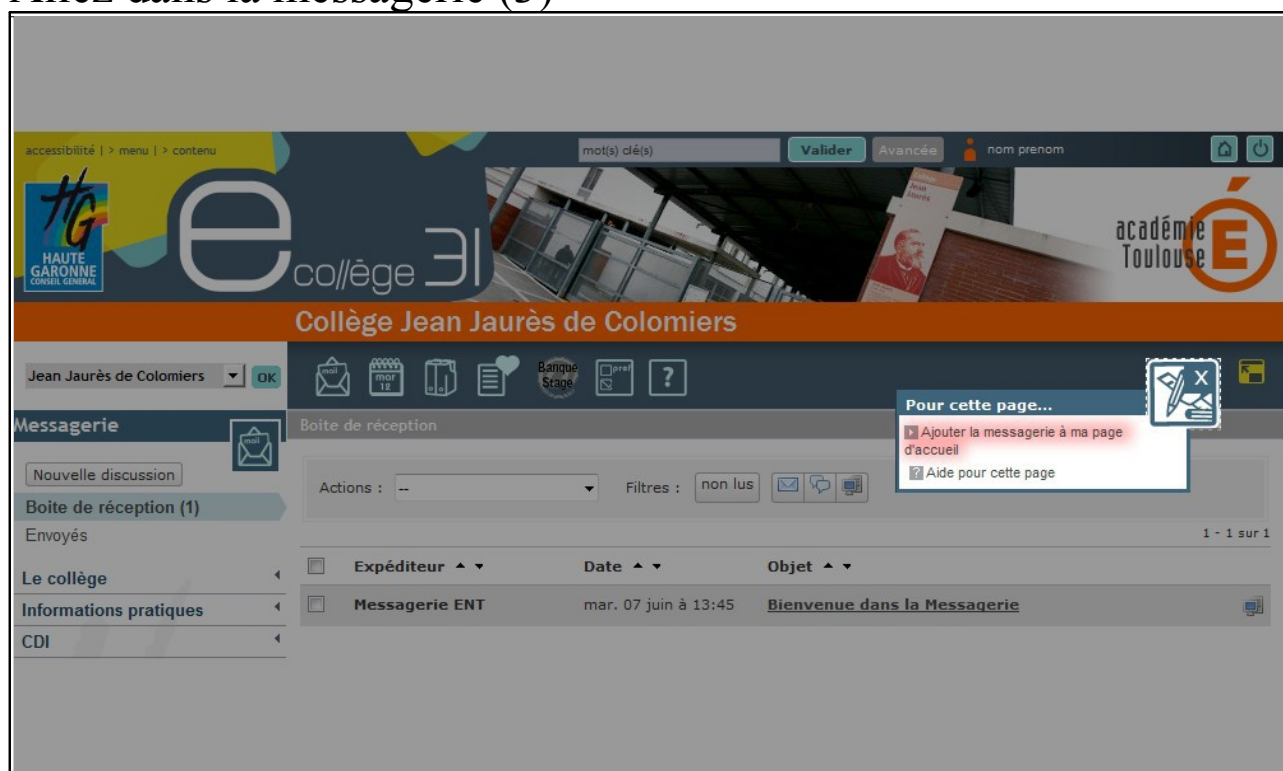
Allez dans la messagerie (3)

accessibilité | > menu | > contenu

mot(s) clé(s)

Valider

Avancée

nom prenom

HG HAUTE GARONNE CONSEIL GENERAL

e collège 31

académie Toulouse

Collège Jean Jaurès de Colomiers

Jean Jaurès de Colomiers

OK

mail

mar 12

Banque Stage

pref

?

Messagerie

mail

Boite de réception

Pour cette page...

Ajouter la messagerie à ma page d'accueil

Aide pour cette page

Nouvelle discussion

Boite de réception (1)

Envoyés

Le collège

Informations pratiques

CDI

Actions : --

Filtres : non lus

1 - 1 sur 1

| | Expéditeur ▲ ▼ | Date ▲ ▼ | Objet ▲ ▼ |
|---|---|---|---|
| | Messagerie ENT | mar. 07 juin à 13:45 | Bienvenue dans la Messagerie |